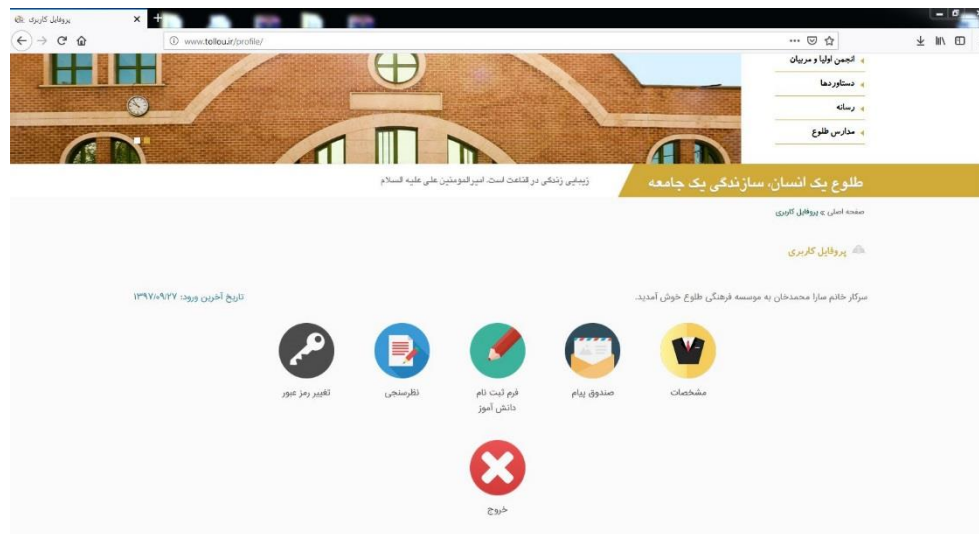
پروفایل کاربری

www.tollou.ir/profile/

انجمن اولیا و مربیان
دستاوردها
رسانه
مدارس طلوع

طلوع یک انسان، سازندگی یک جامعه

زیبایی زندگی در قناعت است. امیرالمومنین علی علیه السلام

صفحه اصلی » پروفایل کاربری

پروفایل کاربری

سرکار خانم سارا محمدخان به موسسه فرهنگی طلوع خوش آمدید.

تاریخ آخرین ورود: ۱۳۹۷/۰۹/۲۷

مشخصات

صندوق پیام

فرم ثبت نام دانش آموز

نظرسنجی

تغییر رمز عبور

خروج